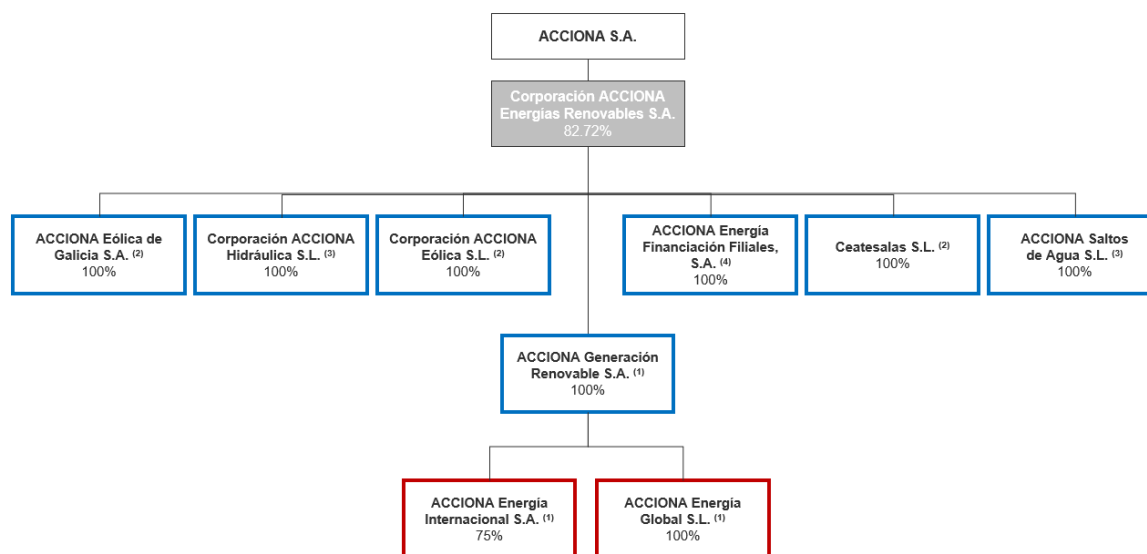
ACCIONA S.A.

Corporación ACCIONA Energias Renovables S.A.
82.72%

ACCIONA Eólica de Galicia S.A. $^{(2)}$
100%

Corporación ACCIONA Hidráulica S.L. $^{(3)}$
100%

Corporación ACCIONA Eólica S.L. $^{(2)}$
100%

ACCIONA Energía Financiación Filiales, S.A. $^{(4)}$
100%

Ceatesalas S.L. $^{(2)}$
100%

ACCIONA Saltos de Agua S.L. $^{(3)}$
100%

ACCIONA Generación Renovable S.A. $^{(1)}$
100%

ACCIONA Energía Internacional S.A. $^{(1)}$
75%

ACCIONA Energía Global S.L. $^{(1)}$
100%